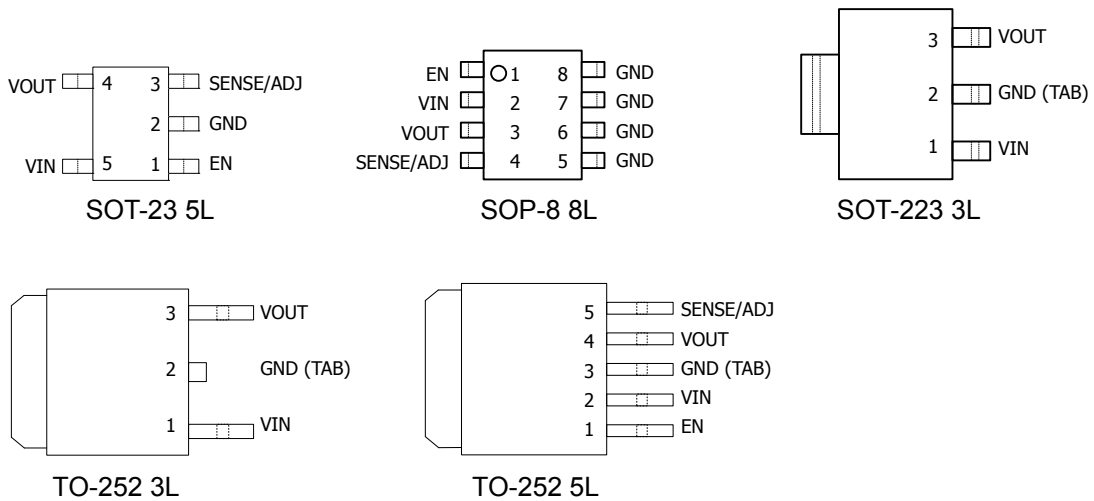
VOUT 4 3 SENSE/ADJ
2 GND
VIN 5 1 EN

SOT-23 5L

EN 1 8 GND
VIN 2 7 GND
VOUT 3 6 GND
SENSE/ADJ 4 5 GND

SOP-8 8L

3 VOUT
2 GND (TAB)
1 VIN

SOT-223 3L

3 VOUT
2 GND (TAB)
1 VIN

TO-252 3L

5 SENSE/ADJ
4 VOUT
3 GND (TAB)
2 VIN
1 EN

TO-252 5L